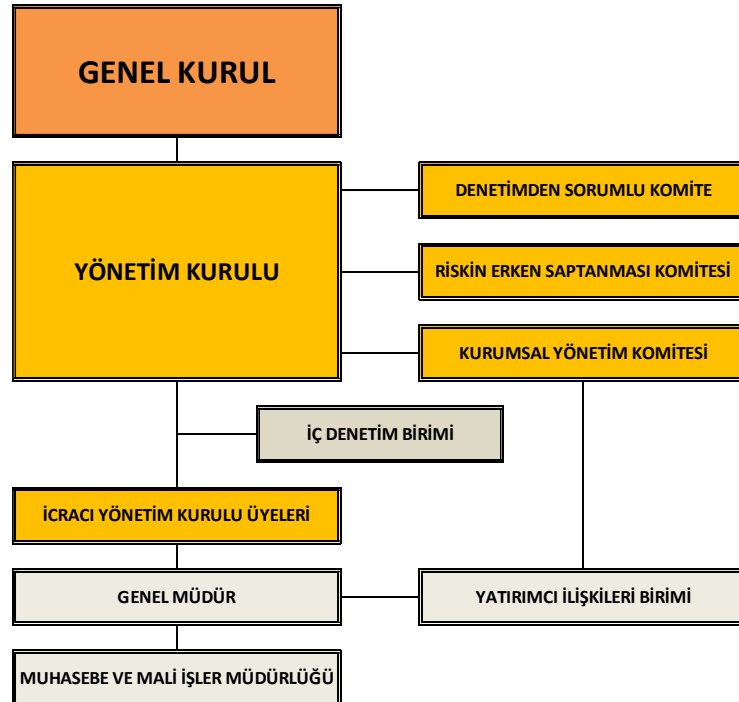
GENEL KURUL

YÖNETİM KURULU

DENETİMDEN SORUMLU KOMİTE

RİSKİN ERKEN SAPTANMASI KOMİTESİ

KURUMSAL YÖNETİM KOMİTESİ

İÇ DENETİM BİRİMİ

İCRACI YÖNETİM KURULU ÜYELERİ

GENEL MÜDÜR

YATIRIMCI İLİŞKİLERİ BİRİMİ

MUHASEBE VE MALİ İŞLER MÜDÜRLÜĞÜ